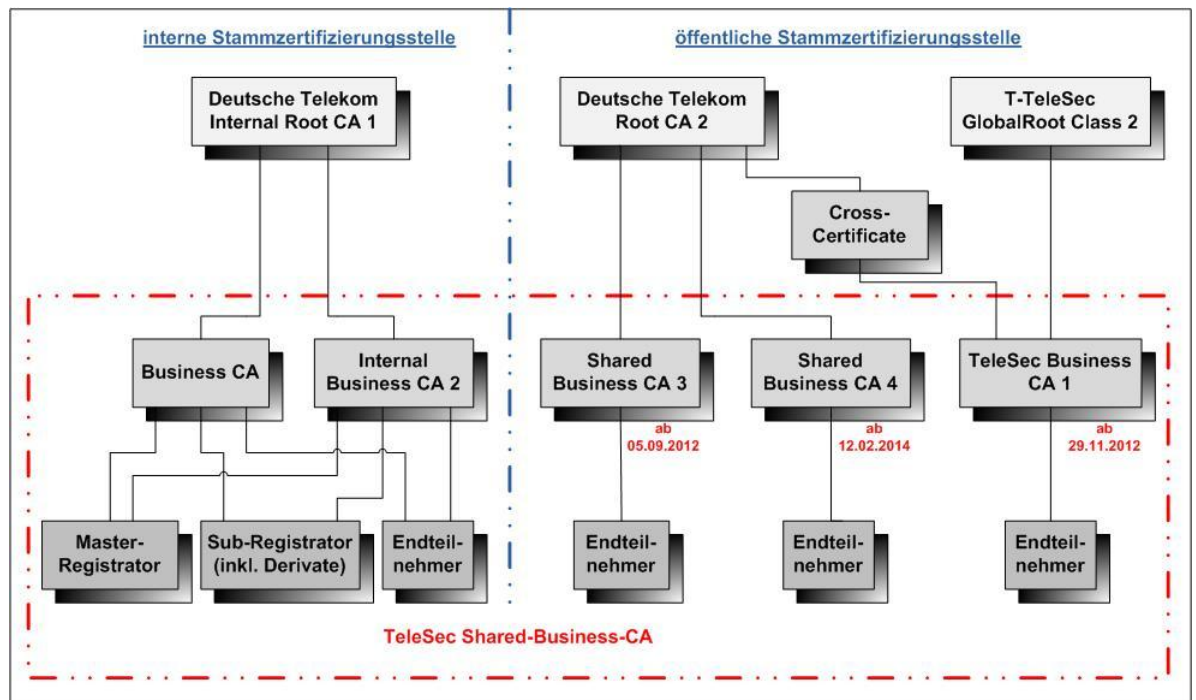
interne Stammzertifizierungsstelle

öffentliche Stammzertifizierungsstelle

Deutsche Telekom Internal Root CA 1

Deutsche Telekom Root CA 2

T-TeleSec GlobalRoot Class 2

Cross-Certificate

Business CA

Internal Business CA 2

Shared Business CA 3

Shared Business CA 4

TeleSec Business CA 1

ab 05.09.2012

ab 12.02.2014

ab 29.11.2012

Master-Registrator

Sub-Registrator (inkl. Derivate)

Endteilnehmer

Endteilnehmer

Endteilnehmer

Endteilnehmer

TeleSec Shared-Business-CA